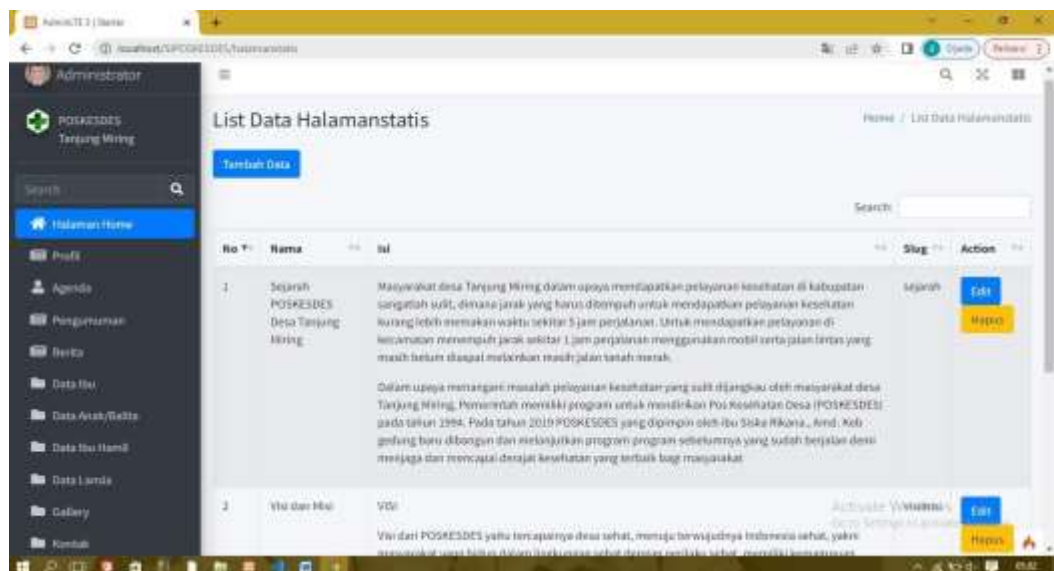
AdminLTE 3 | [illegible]

localhost/SIPOSKESDES/halamanstatis

Administrator

POSKESDES Tanjung Miring

Search

Halaman Home

Profil

Agenda

Pengumuman

Berita

Data Ibu

Data Anak/Balita

Data Ibu Hamil

Data Lansia

Gallery

Kontak

List Data Halamanstatis

Home / List Data Halamanstatis

Tambah Data

Search:

| No | Nama | Isi | Slug | Action |
|---|---|---|---|---|
| 1 | Sejarah POSKESDES Desa Tanjung Miring | Masyarakat desa Tanjung Miring dalam upaya mendapatkan pelayanan kesehatan di kabupaten sangatlah sulit, dimana jarak yang harus ditempuh untuk mendapatkan pelayanan kesehatan kurang lebih memakan waktu sekitar 5 jam perjalanan. Untuk mendapatkan pelayanan di kecamatan menempuh jarak sekitar 1 jam perjalanan menggunakan mobil serta jalan lintas yang masih belum diaspal melainkan masih jalan tanah merah. Dalam upaya menangani masalah pelayanan kesehatan yang sulit dijangkau oleh masyarakat desa Tanjung Miring, Pemerintah memiliki program untuk mendirikan Pos Kesehatan Desa (POSKESDES) pada tahun 1994. Pada tahun 2019 POSKESDES yang dipimpin oleh Ibu Siska Rikana., Amd. Keb gedung baru dibangun dan melanjutkan program program sebelumnya yang sudah berjalan demi menjaga dan mencapai derajat kesehatan yang terbaik bagi masyarakat. | sejarah | Edit Hapus |
| 2 | Visi dan Misi | VISI Visi dari POSKESDES yaitu tercapainya desa sehat, menuju terwujudnya Indonesia sehat, yakni masyarakat yang hidup dalam lingkungan sehat dengan perilaku sehat, memiliki kemampuan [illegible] | visimisi | Edit Hapus |

Activate Windows
Go to Settings to activate Windows.